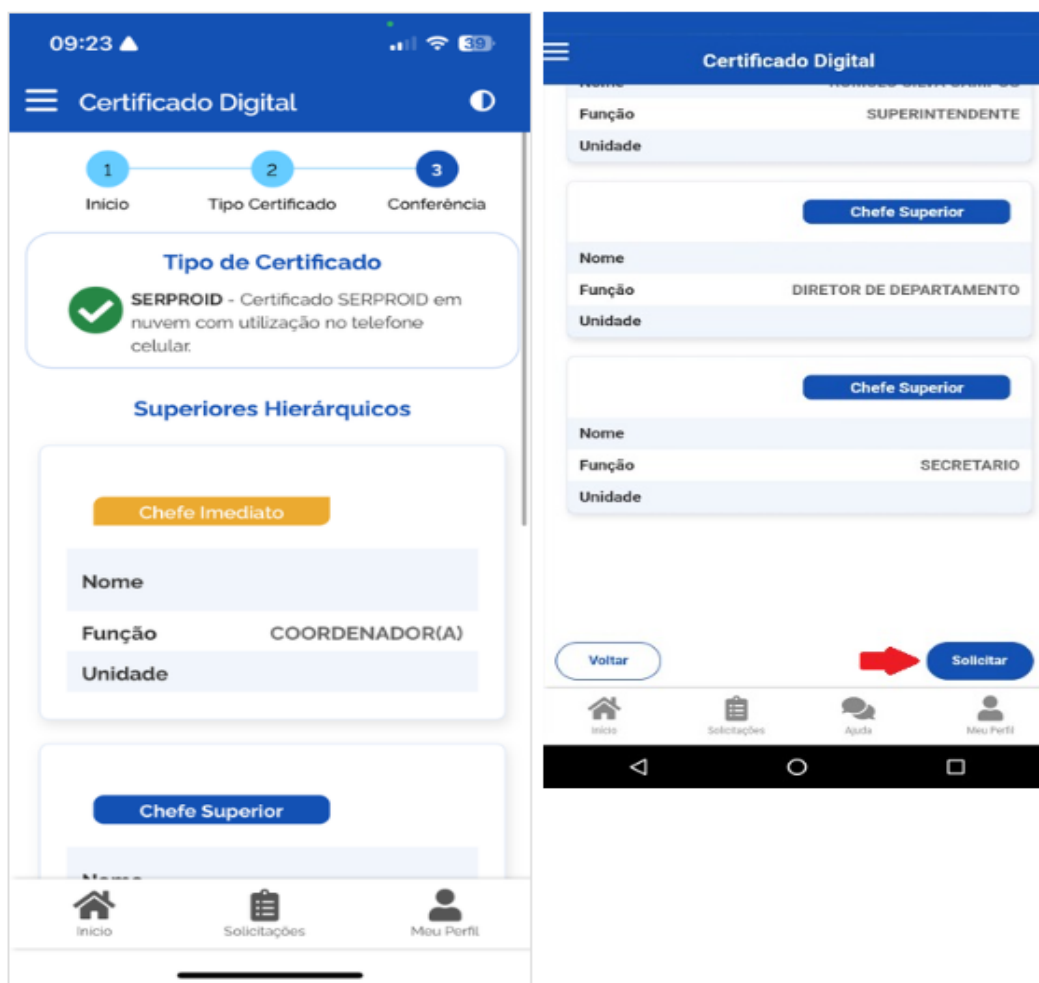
09:23

39

Certificado Digital

1
Inicio

2
Tipo Certificado

3
Conferência

Tipo de Certificado

SERPROID - Certificado SERPROID em nuvem com utilização no telefone celular.

Superiores Hierárquicos

Chefe Imediato

Nome

Função COORDENADOR(A)

Unidade

Chefe Superior

Nome

Inicio Solicitações Meu Perfil

Certificado Digital

Nome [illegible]

Função SUPERINTENDENTE

Unidade

Chefe Superior

Nome

Função DIRETOR DE DEPARTAMENTO

Unidade

Chefe Superior

Nome

Função SECRETARIO

Unidade

Voltar

Solicitar

Inicio Solicitações Ajuda Meu Perfil